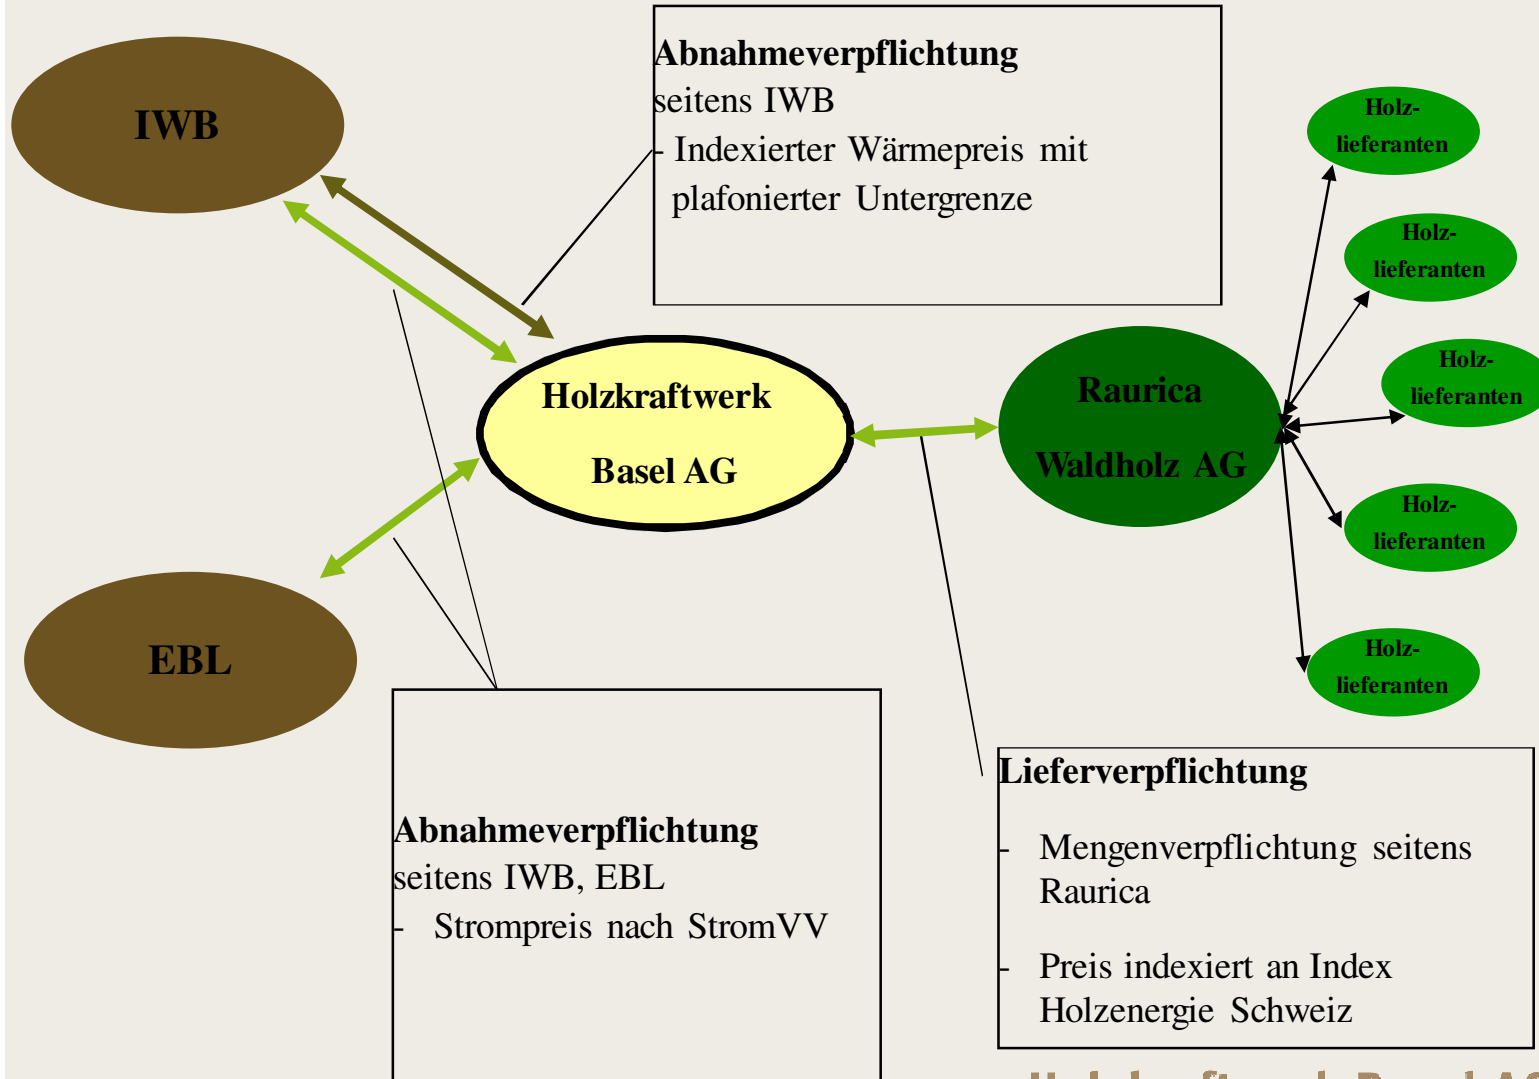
IWB

Abnahmeverpflichtung seitens IWB
- Indexierter Wärmepreis mit plafonierter Untergrenze

Holz-lieferanten

Holz-lieferanten

Holz-lieferanten

Holz-lieferanten

Holz-lieferanten

Holzkraftwerk Basel AG

Raurica Waldholz AG

EBL

Abnahmeverpflichtung seitens IWB, EBL
- Strompreis nach StromVV

Lieferverpflichtung
- Mengenverpflichtung seitens Raurica
- Preis indexiert an Index Holzenergie Schweiz

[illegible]